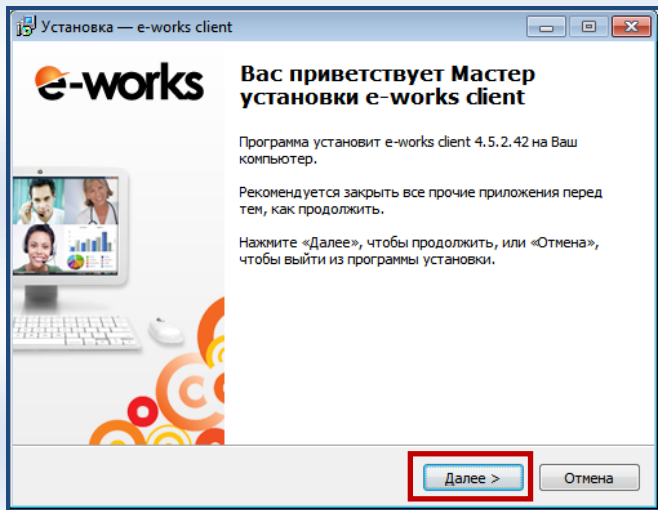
Установка — e-works client

e-works

Вас приветствует Мастер установки e-works client

Программа установит e-works client 4.5.2.42 на Ваш компьютер.

Рекомендуется закрыть все прочие приложения перед тем, как продолжить.

Нажмите «Далее», чтобы продолжить, или «Отмена», чтобы выйти из программы установки.

Далее >

Отмена